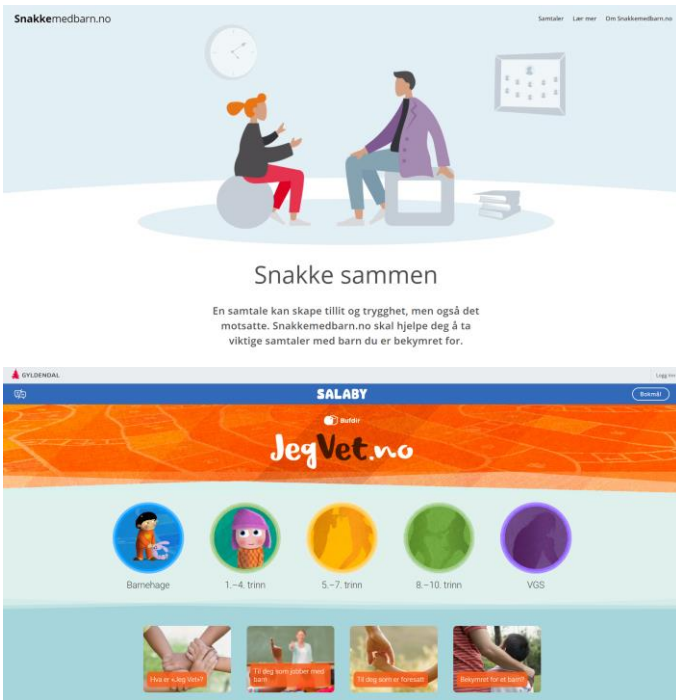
Snakkemedbarn.no

Samtaler Lær mer Om Snakkemedbarn.no

Snakke sammen

En samtale kan skape tillit og trygghet, men også det motsatte. Snakkemedbarn.no skal hjelpe deg å ta viktige samtaler med barn du er bekymret for.

GYLDENDAL

Logg inn

SALABY

Bokmål

Bufdir

JegVet.no

Barnehage

1.–4. trinn

5.–7. trinn

8.–10. trinn

VGS

Hva er «Jeg Vet»?

Til deg som jobber med barn

Til deg som er foresatt

Bekymret for et barn?